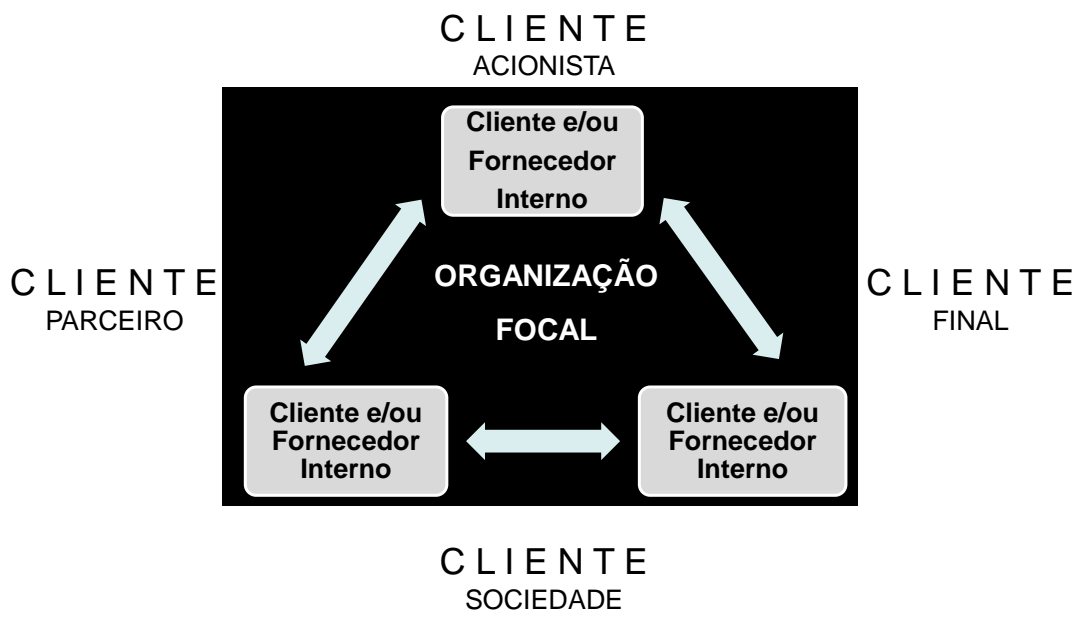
C L I E N T E
ACIONISTA

Cliente e/ou Fornecedor Interno

C L I E N T E
PARCEIRO

ORGANIZAÇÃO
FOCAL

C L I E N T E
FINAL

Cliente e/ou Fornecedor Interno

Cliente e/ou Fornecedor Interno

C L I E N T E
SOCIEDADE